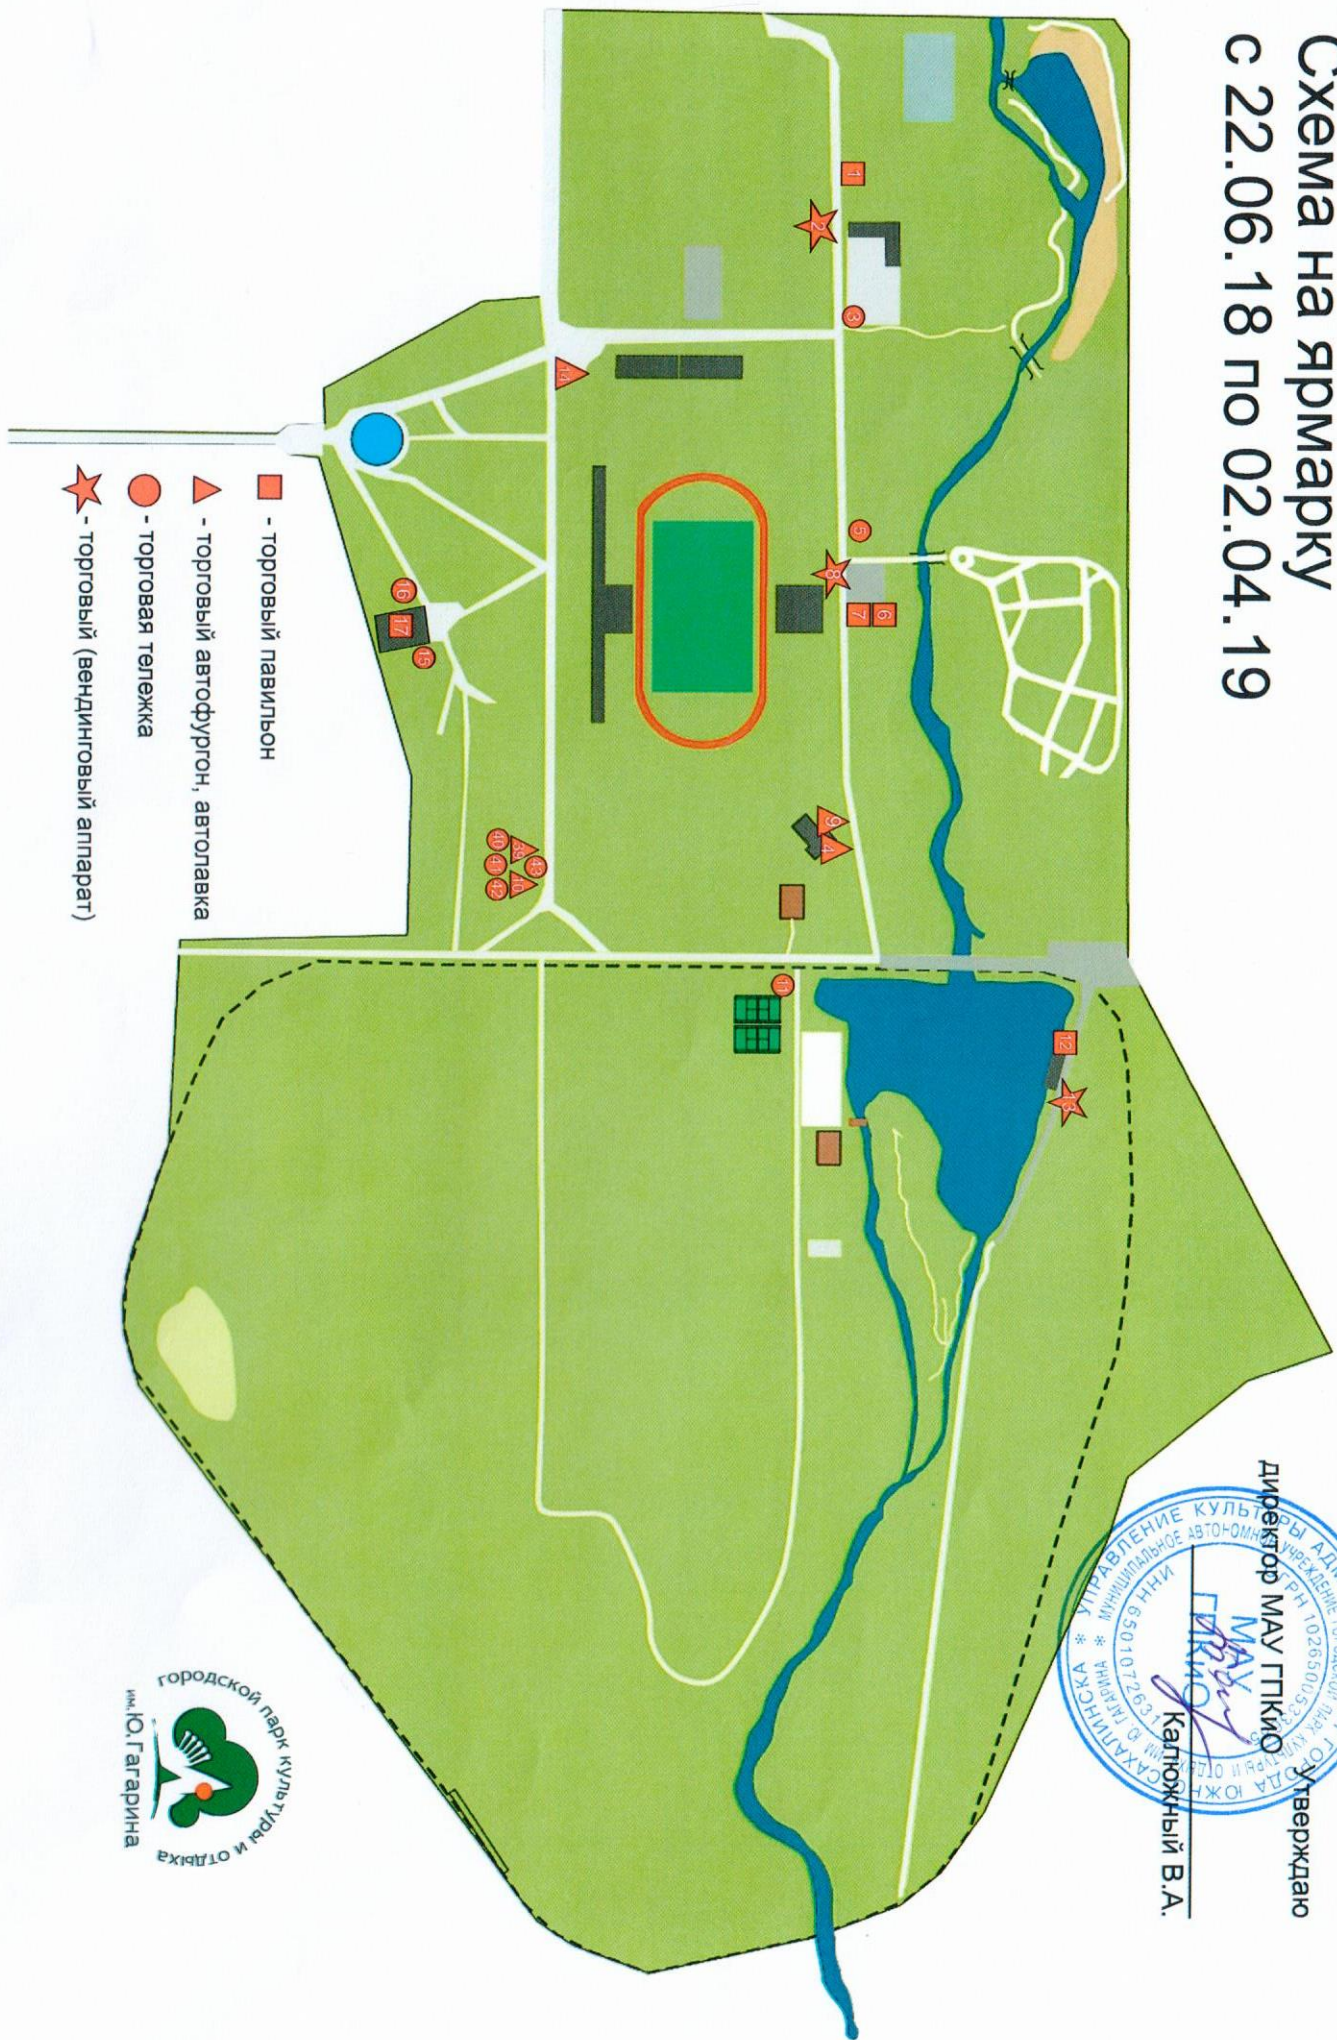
Схема на ярмарку
с 22.06.18 по 02.04.19

Утверждаю
директор МАУ ГПКиО
Калюжный В.А.

УПРАВЛЕНИЕ КУЛЬТУРЫ АДМИНИСТРАЦИИ ГОРОДА ЮЖНО-САХАЛИНСКА
МУНИЦИПАЛЬНОЕ АВТОНОМНОЕ УЧРЕЖДЕНИЕ ГОРОДСКОЙ ПАРК КУЛЬТУРЫ И ОТДЫХА ИМ. Ю. ГАГАРИНА
ОГРН 1026500532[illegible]
ИНН 6501072631
МАУ ГПКиО

1
2
3
14
5
8
6
7
16
17
15
9
4
39
43
40
41
42
10
11
12
13

- торговый павильон
- торговый автофургон, автолавка
- торговая тележка
- торговый (вендинговый аппарат)

городской парк культуры и отдыха
им. Ю.Гагарина